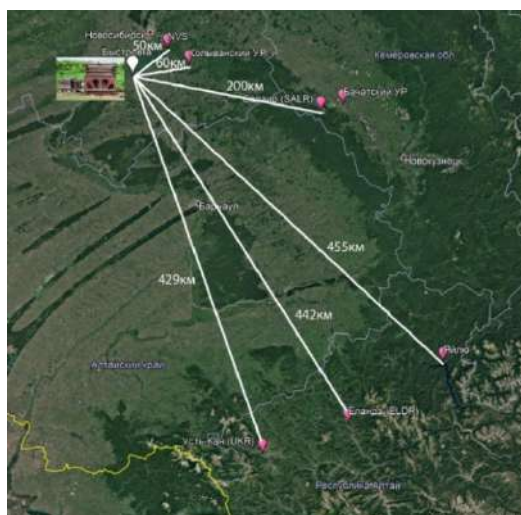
Новосибирск
NVS
50км
Быстровка
Сольвышанский УР
60км
Кемеровская обл
200км
Салаир (SALR)
Бачатский УР
Новокузнецк
Барнаул
455км
429км
442км
Яйлю
Алтайский край
Еланда (ELDR)
Усть-Кан (UKR)
Республика Алтай